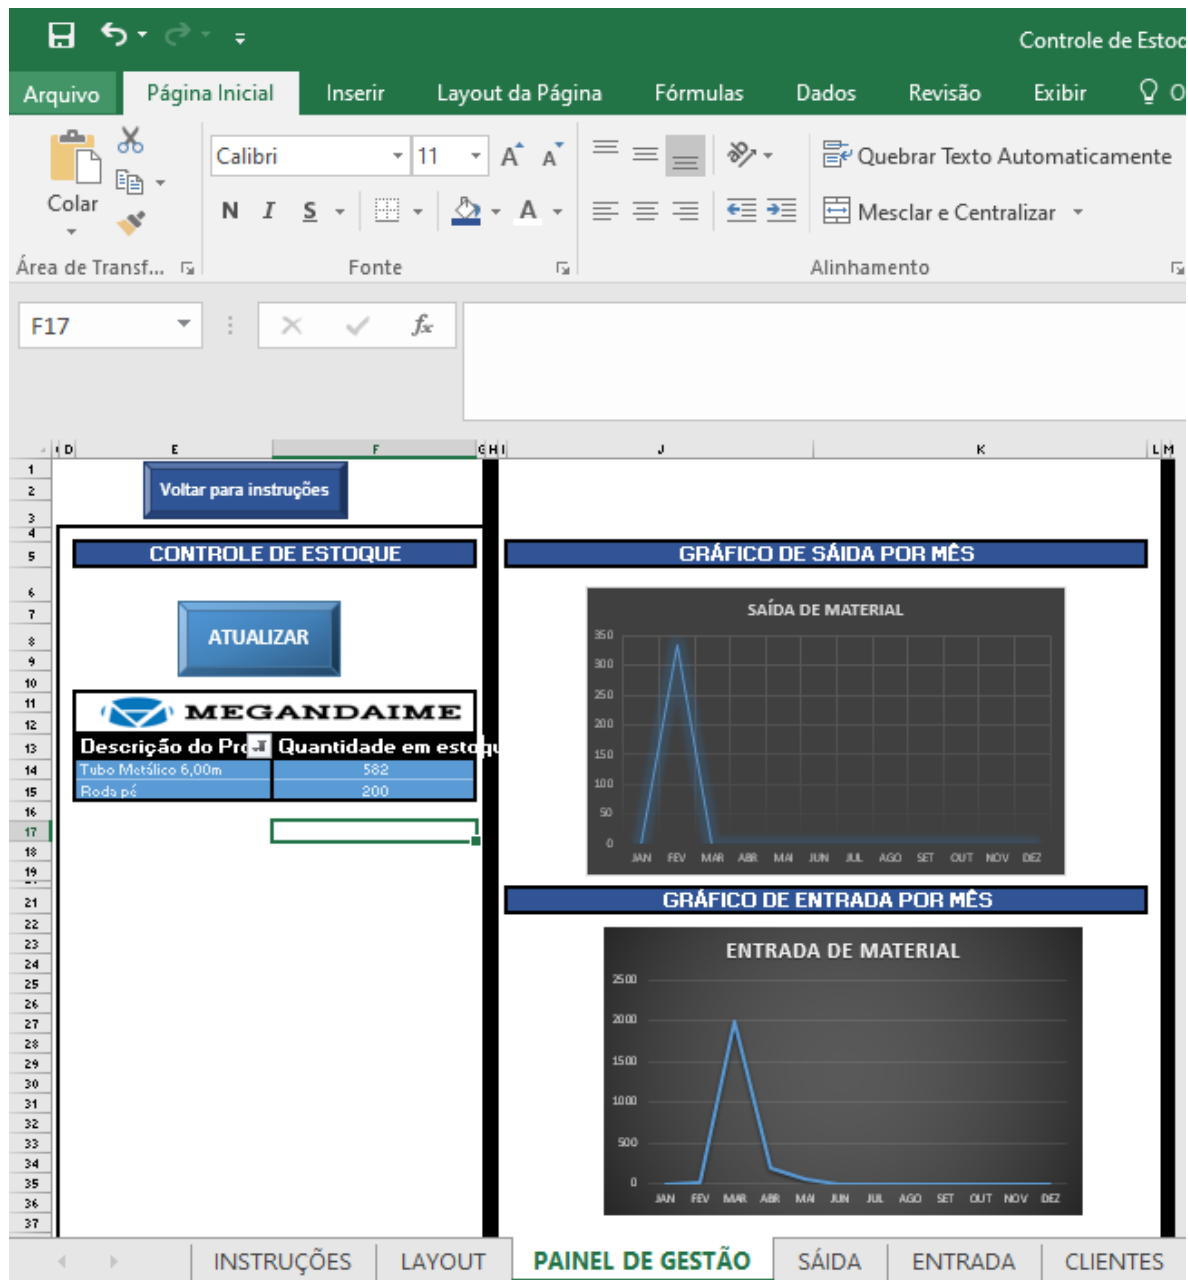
Controle de Estoq

Arquivo Página Inicial Inserir Layout da Página Fórmulas Dados Revisão Exibir

Colar
Área de Transf...

Calibri 11
N I S
Fonte

Quebrar Texto Automaticamente
Mesclar e Centralizar
Alinhamento

F17

D E F G H I J K L M

Voltar para instruções

CONTROLE DE ESTOQUE

ATUALIZAR

MEGANDAIME

| Descrição do Pro | Quantidade em estoqu |
|---|---|
| Tubo Metálico 6,00m | 582 |
| Roda pé | 200 |

GRÁFICO DE SÁIDA POR MÊS

SAÍDA DE MATERIAL
350
300
250
200
150
100
50
0
JAN FEV MAR ABR MAI JUN JUL AGO SET OUT NOV DEZ

GRÁFICO DE ENTRADA POR MÊS

ENTRADA DE MATERIAL
2500
2000
1500
1000
500
0
JAN FEV MAR ABR MAI JUN JUL AGO SET OUT NOV DEZ

1 2 3 4 5 6 7 8 9 10 11 12 13 14 15 16 17 18 19 21 22 23 24 25 26 27 28 29 30 31 32 33 34 35 36 37

INSTRUÇÕES LAYOUT PAINEL DE GESTÃO SAÍDA ENTRADA CLIENTES